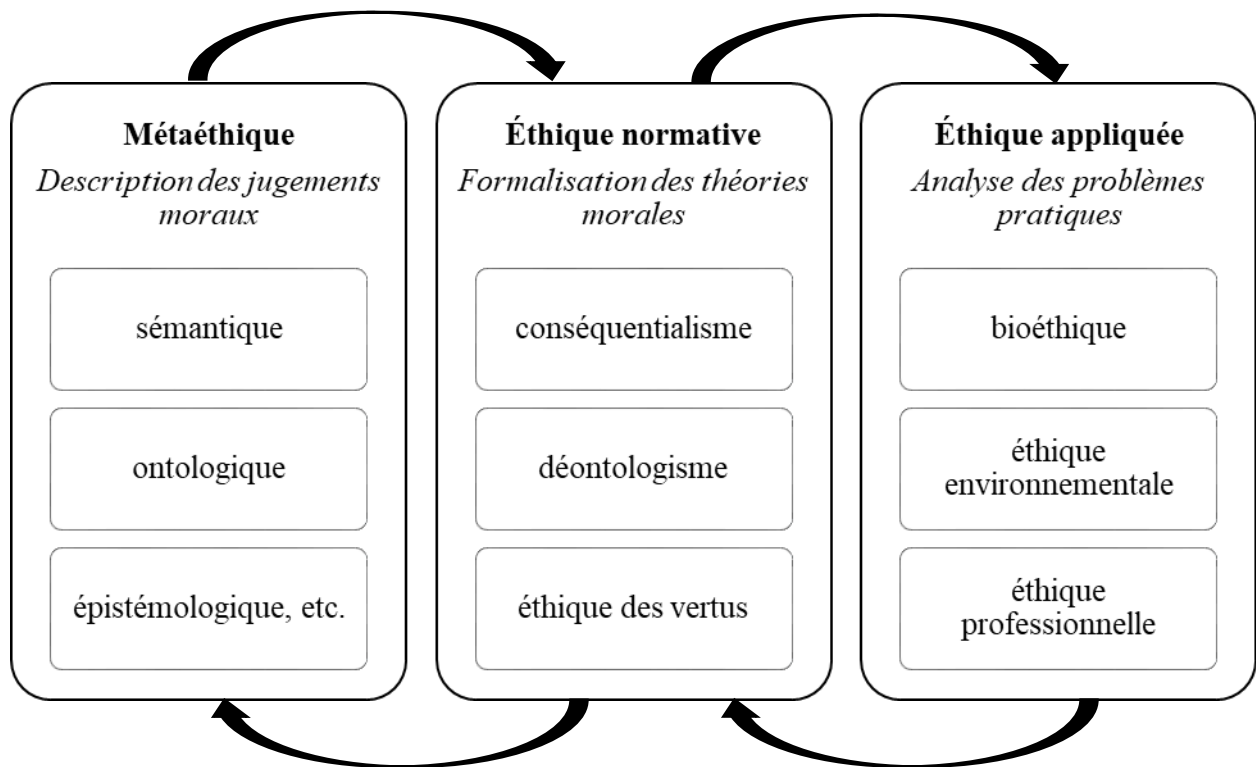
**Métaéthique**
*Description des jugements moraux*

sémantique

ontologique

épistémologique, etc.

**Éthique normative**
*Formalisation des théories morales*

conséquentialisme

déontologisme

éthique des vertus

**Éthique appliquée**
*Analyse des problèmes pratiques*

bioéthique

éthique environnementale

éthique professionnelle